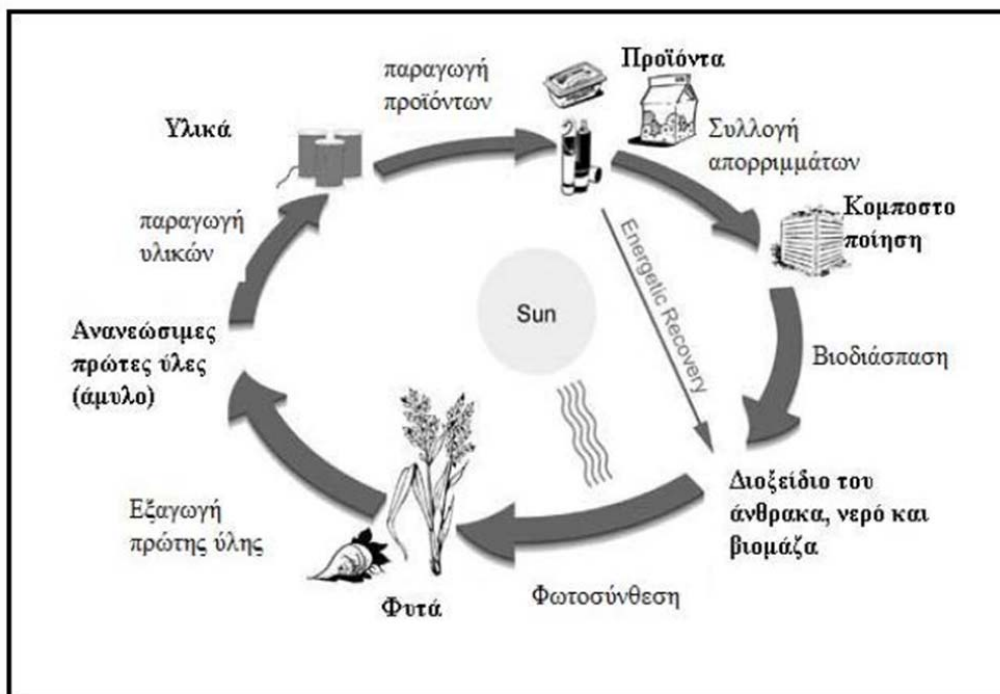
παραγωγή προϊόντων

Προϊόντα

Υλικά

Συλλογή απορριμμάτων

Κομποστο ποίηση

παραγωγή υλικών

Energetic Recovery

Sun

Ανανεώσιμες πρώτες ύλες (άμυλο)

Βιοδιάσπαση

Διοξείδιο του άνθρακα, νερό και βιομάζα

Εξαγωγή πρώτης ύλης

Φυτά

Φωτοσύνθεση